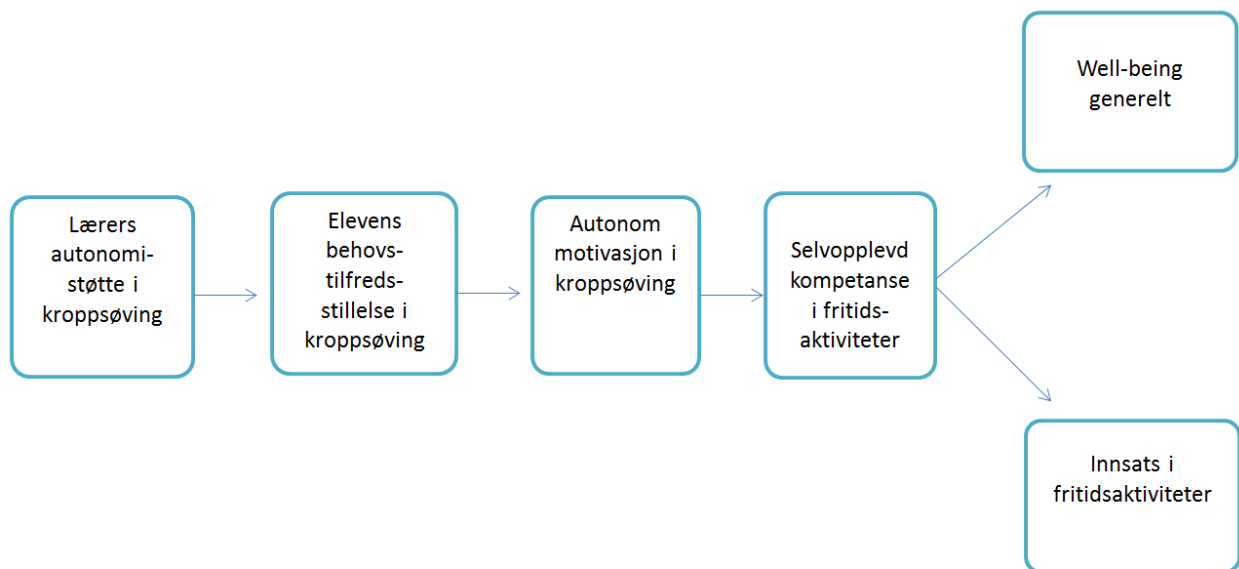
Lærers autonomistøtte i kroppsøving

Elevens behovstilfredsstillelse i kroppsøving

Autonom motivasjon i kroppsøving

Selvopplevd kompetanse i fritidsaktiviteter

Well-being generelt

Innsats i fritidsaktiviteter